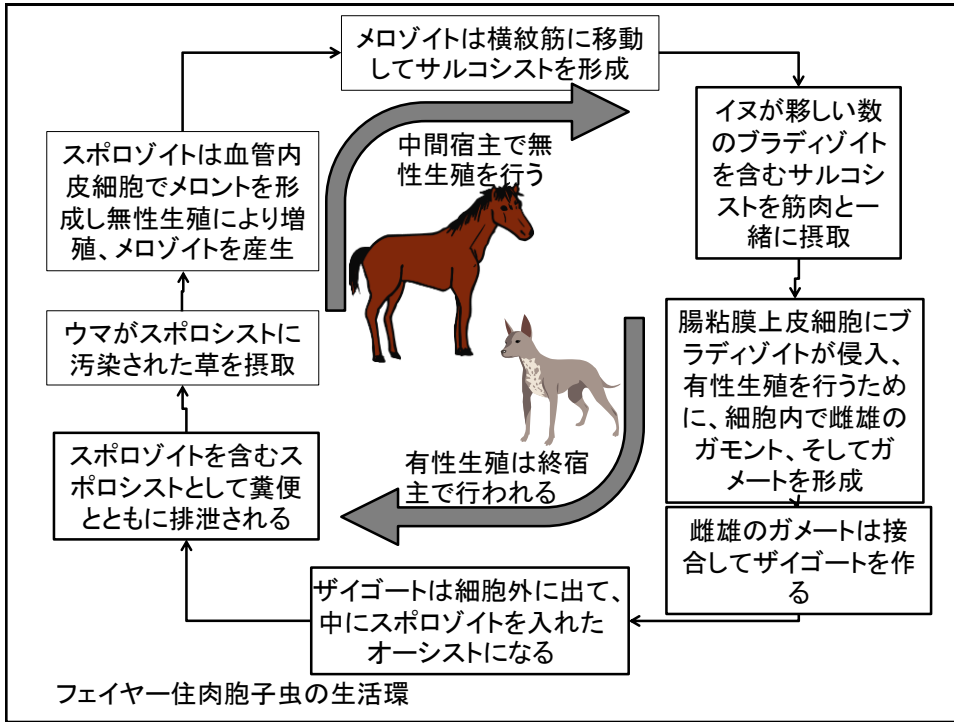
メロゾイトは横紋筋に移動してサルコシストを形成

イヌが夥しい数のブラディゾイトを含むサルコシストを筋肉と一緒に摂取

腸粘膜上皮細胞にブラディゾイトが侵入、有性生殖を行うために、細胞内で雌雄のガモント、そしてガメートを形成

雌雄のガメートは接合してザイゴートを作る

ザイゴートは細胞外に出て、中にスポロゾイトを入れたオーシストになる

スポロゾイトを含むスポロシストとして糞便とともに排泄される

ウマがスポロシストに汚染された草を摂取

スポロゾイトは血管内皮細胞でメロントを形成し無性生殖により増殖、メロゾイトを産生

中間宿主で無性生殖を行う

有性生殖は終宿主で行われる

フェイヤー住肉胞子虫の生活環